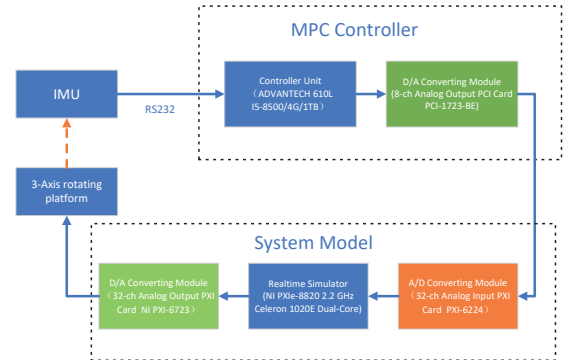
MPC Controller

IMU

RS232

Controller Unit
（ADVANTECH 610L
I5-8500/4G/1TB）

D/A Converting Module
(8-ch Analog Output PCI Card
PCI-1723-BE)

3-Axis rotating platform

System Model

D/A Converting Module
（32-ch Analog Output PXI Card NI PXI-6723）

Realtime Simulator
(NI PXIe-8820 2.2 GHz Celeron 1020E Dual-Core)

A/D Converting Module
（32-ch Analog Input PXI Card PXI-6224）